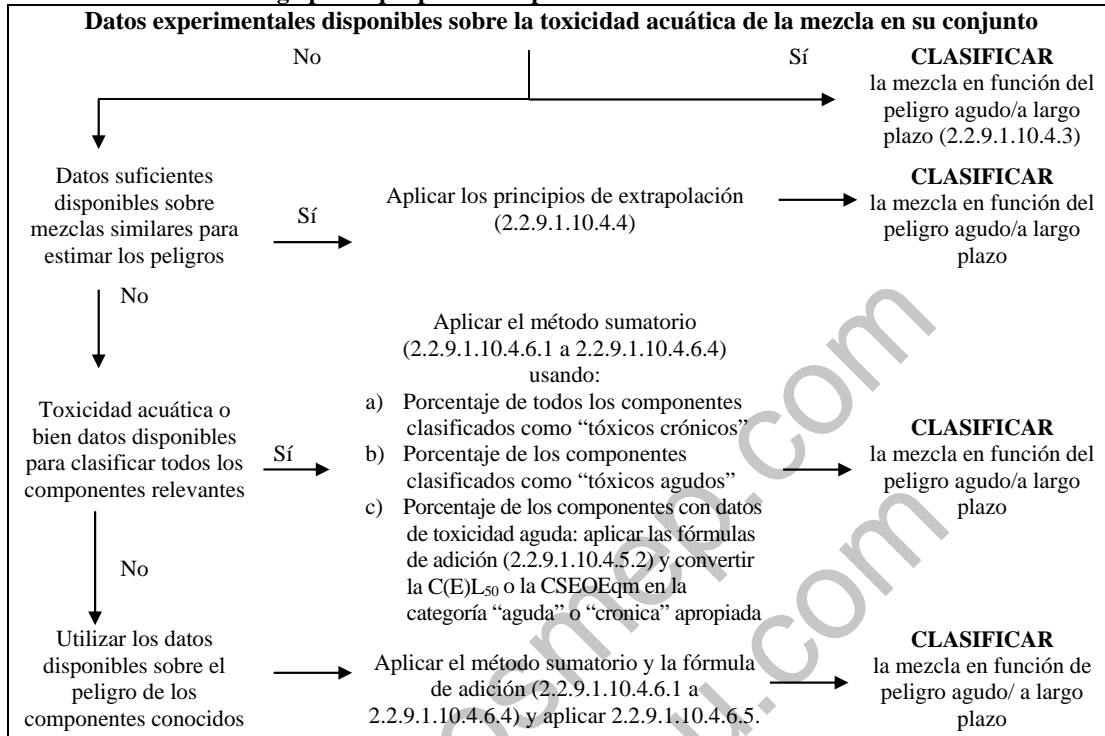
Datos experimentales disponibles sobre la toxicidad acuática de la mezcla en su conjunto

No

Sí

**CLASIFICAR** la mezcla en función del peligro agudo/a largo plazo (2.2.9.1.10.4.3)

Datos suficientes disponibles sobre mezclas similares para estimar los peligros

Sí

Aplicar los principios de extrapolación (2.2.9.1.10.4.4)

**CLASIFICAR** la mezcla en función del peligro agudo/a largo plazo

No

Toxicidad acuática o bien datos disponibles para clasificar todos los componentes relevantes

Sí

Aplicar el método sumatorio (2.2.9.1.10.4.6.1 a 2.2.9.1.10.4.6.4) usando:

a) Porcentaje de todos los componentes clasificados como “tóxicos crónicos”

b) Porcentaje de los componentes clasificados como “tóxicos agudos”

c) Porcentaje de los componentes con datos de toxicidad aguda: aplicar las fórmulas de adición (2.2.9.1.10.4.5.2) y convertir la C(E)$L_{50}$ o la CSEOEqm en la categoría “aguda” o “cronica” apropiada

**CLASIFICAR** la mezcla en función del peligro agudo/a largo plazo

No

Utilizar los datos disponibles sobre el peligro de los componentes conocidos

Aplicar el método sumatorio y la fórmula de adición (2.2.9.1.10.4.6.1 a 2.2.9.1.10.4.6.4) y aplicar 2.2.9.1.10.4.6.5.

**CLASIFICAR** la mezcla en función de peligro agudo/ a largo plazo